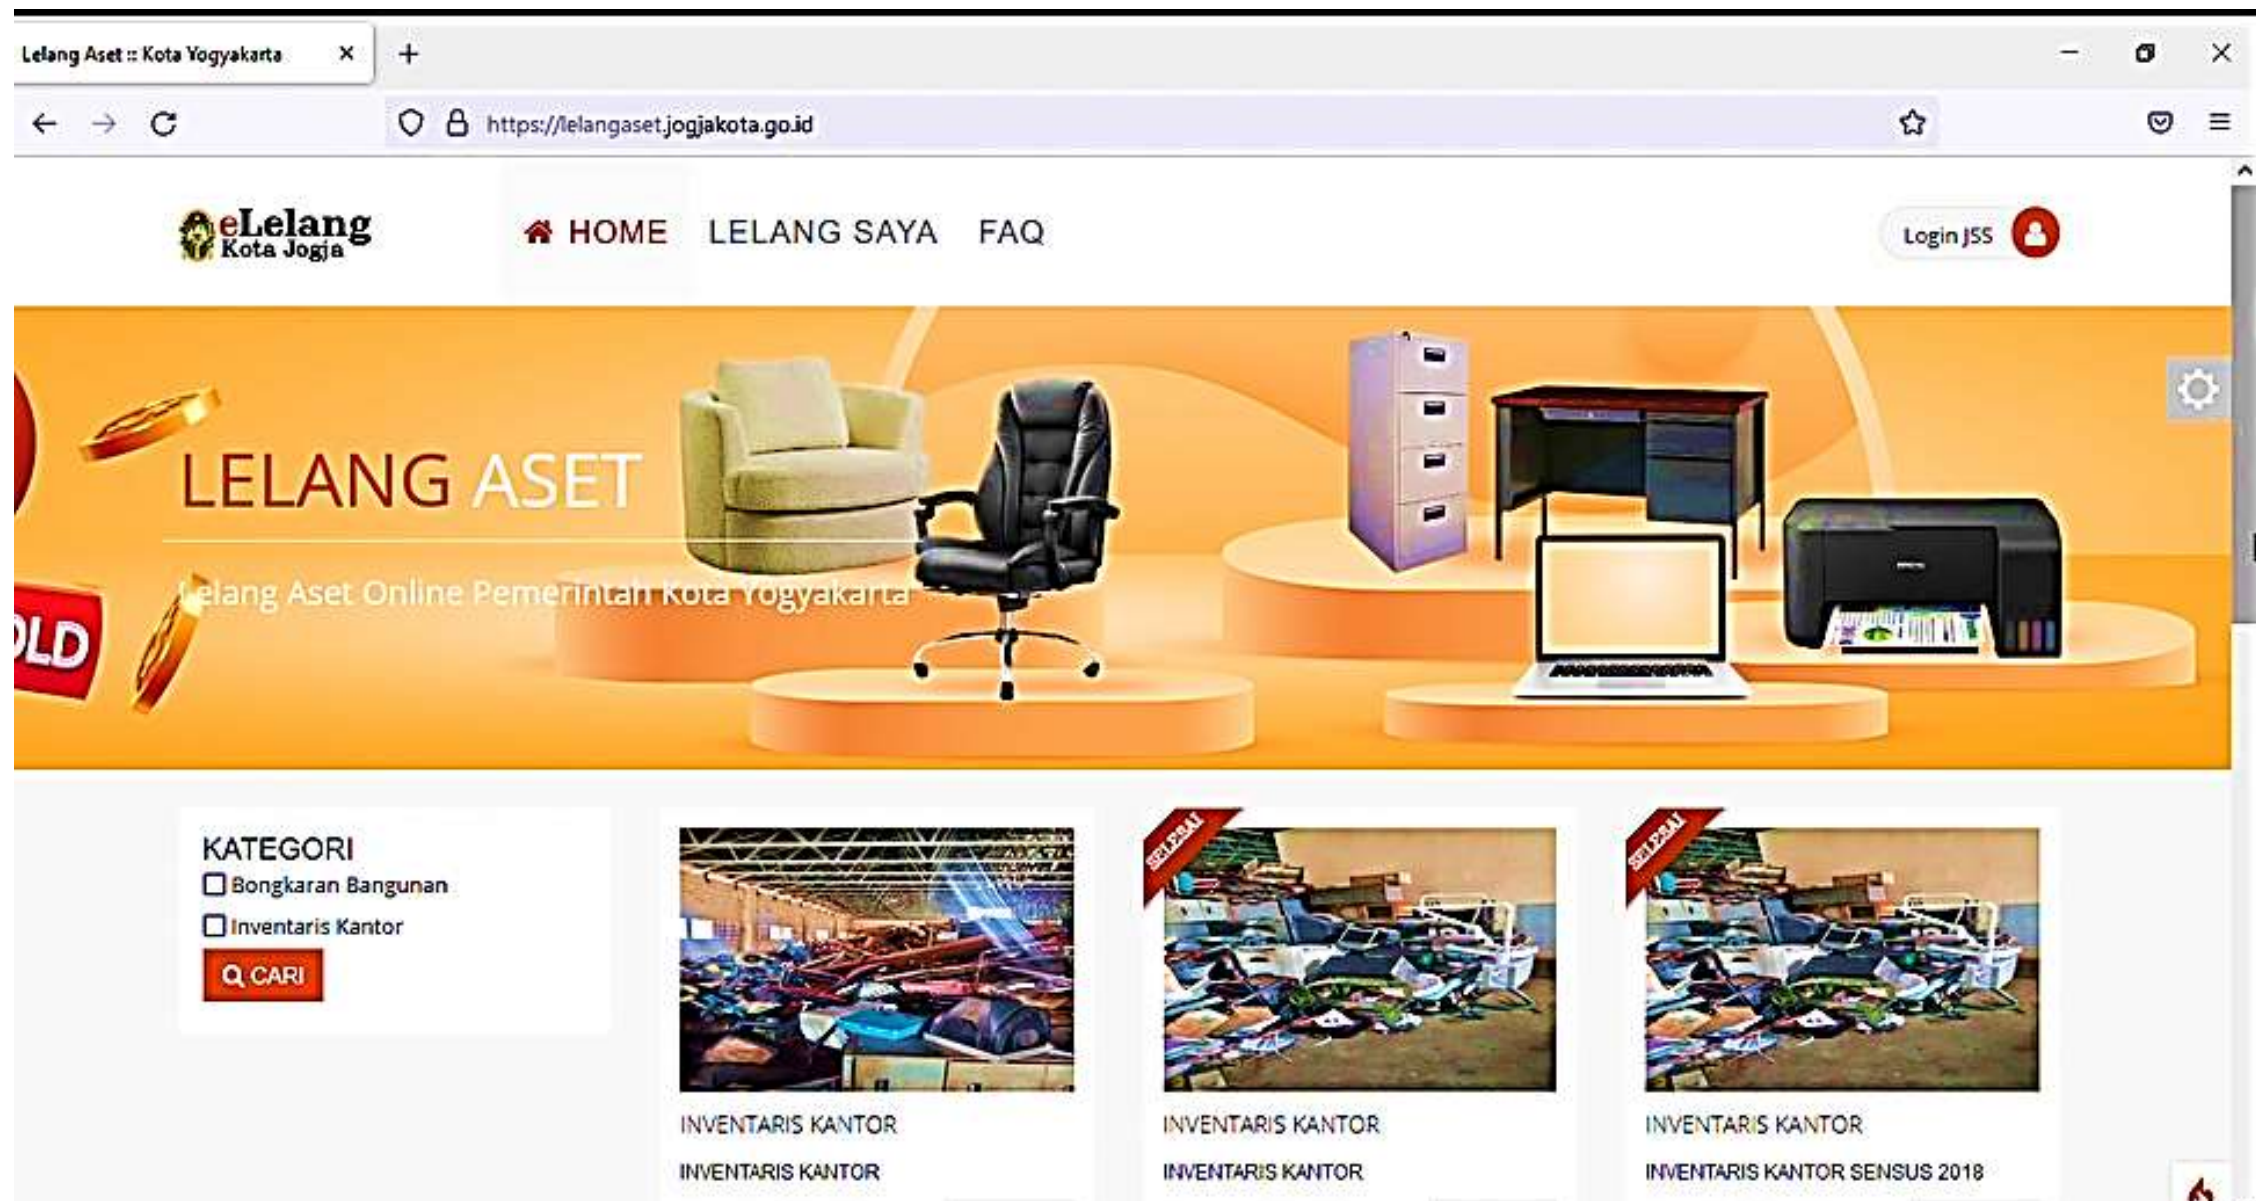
Lelang Aset :: Kota Yogyakarta

https://lelangaset.jogjakota.go.id

eLelang Kota Jogja

HOME LELANG SAYA FAQ

Login JSS

LELANG ASET

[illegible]elang Aset Online Pemerintah Kota Yogyakarta

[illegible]LD

KATEGORI

Bongkaran Bangunan

Inventaris Kantor

CARI

INVENTARIS KANTOR

INVENTARIS KANTOR

SELESAI

INVENTARIS KANTOR

INVENTARIS KANTOR

SELESAI

INVENTARIS KANTOR

INVENTARIS KANTOR SENSUS 2018